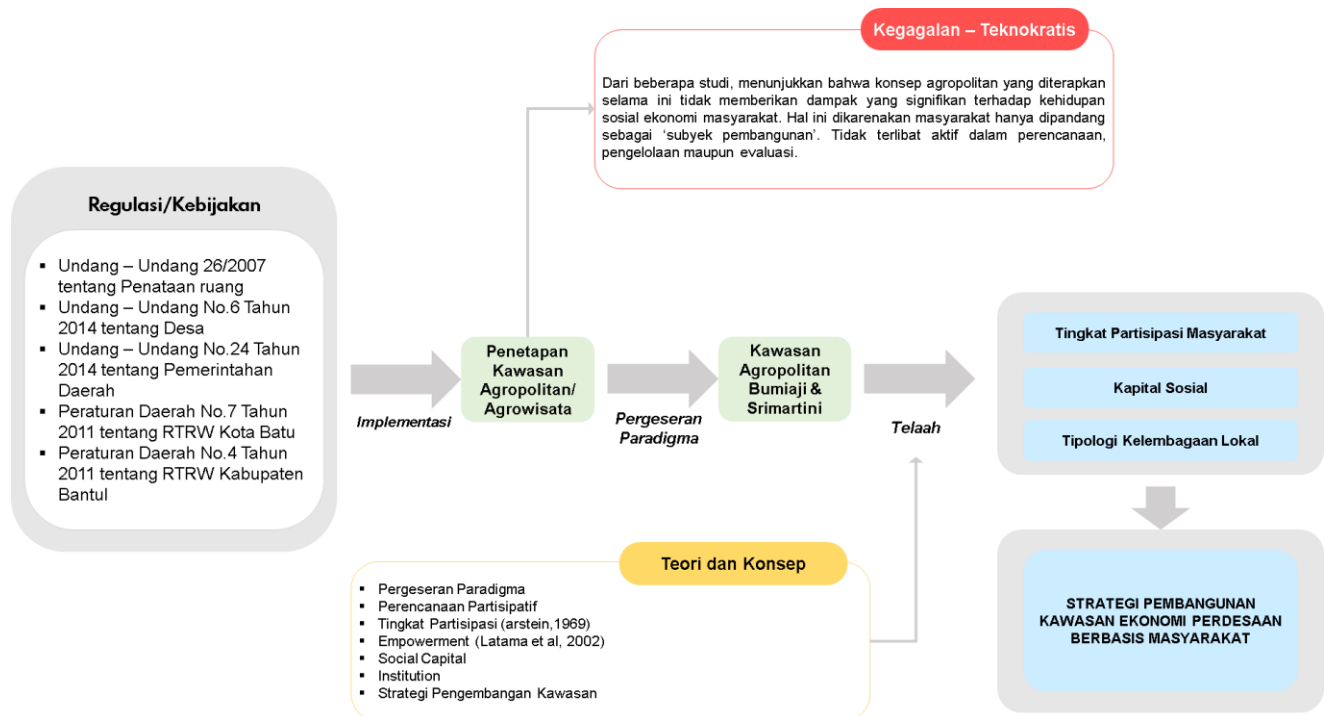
Kegagalan – Teknokratis

Dari beberapa studi, menunjukkan bahwa konsep agropolitan yang diterapkan selama ini tidak memberikan dampak yang signifikan terhadap kehidupan sosial ekonomi masyarakat. Hal ini dikarenakan masyarakat hanya dipandang sebagai 'subyek pembangunan'. Tidak terlibat aktif dalam perencanaan, pengelolaan maupun evaluasi.

Regulasi/Kebijakan

- Undang – Undang 26/2007 tentang Penataan ruang
- Undang – Undang No.6 Tahun 2014 tentang Desa
- Undang – Undang No.24 Tahun 2014 tentang Pemerintahan Daerah
- Peraturan Daerah No.7 Tahun 2011 tentang RTRW Kota Batu
- Peraturan Daerah No.4 Tahun 2011 tentang RTRW Kabupaten Bantul

Implementasi

Penetapan Kawasan Agropolitan/ Agrowisata

Pergeseran Paradigma

Kawasan Agropolitan Bumiaji & Srimartini

Telaah

Tingkat Partisipasi Masyarakat

Kapital Sosial

Tipologi Kelembagaan Lokal

STRATEGI PEMBANGUNAN KAWASAN EKONOMI PERDESAAN BERBASIS MASYARAKAT

Teori dan Konsep

- Pergeseran Paradigma
- Perencanaan Partisipatif
- Tingkat Partisipasi (arstein,1969)
- Empowerment (Latama et al, 2002)
- Social Capital
- Institution
- Strategi Pengembangan Kawasan